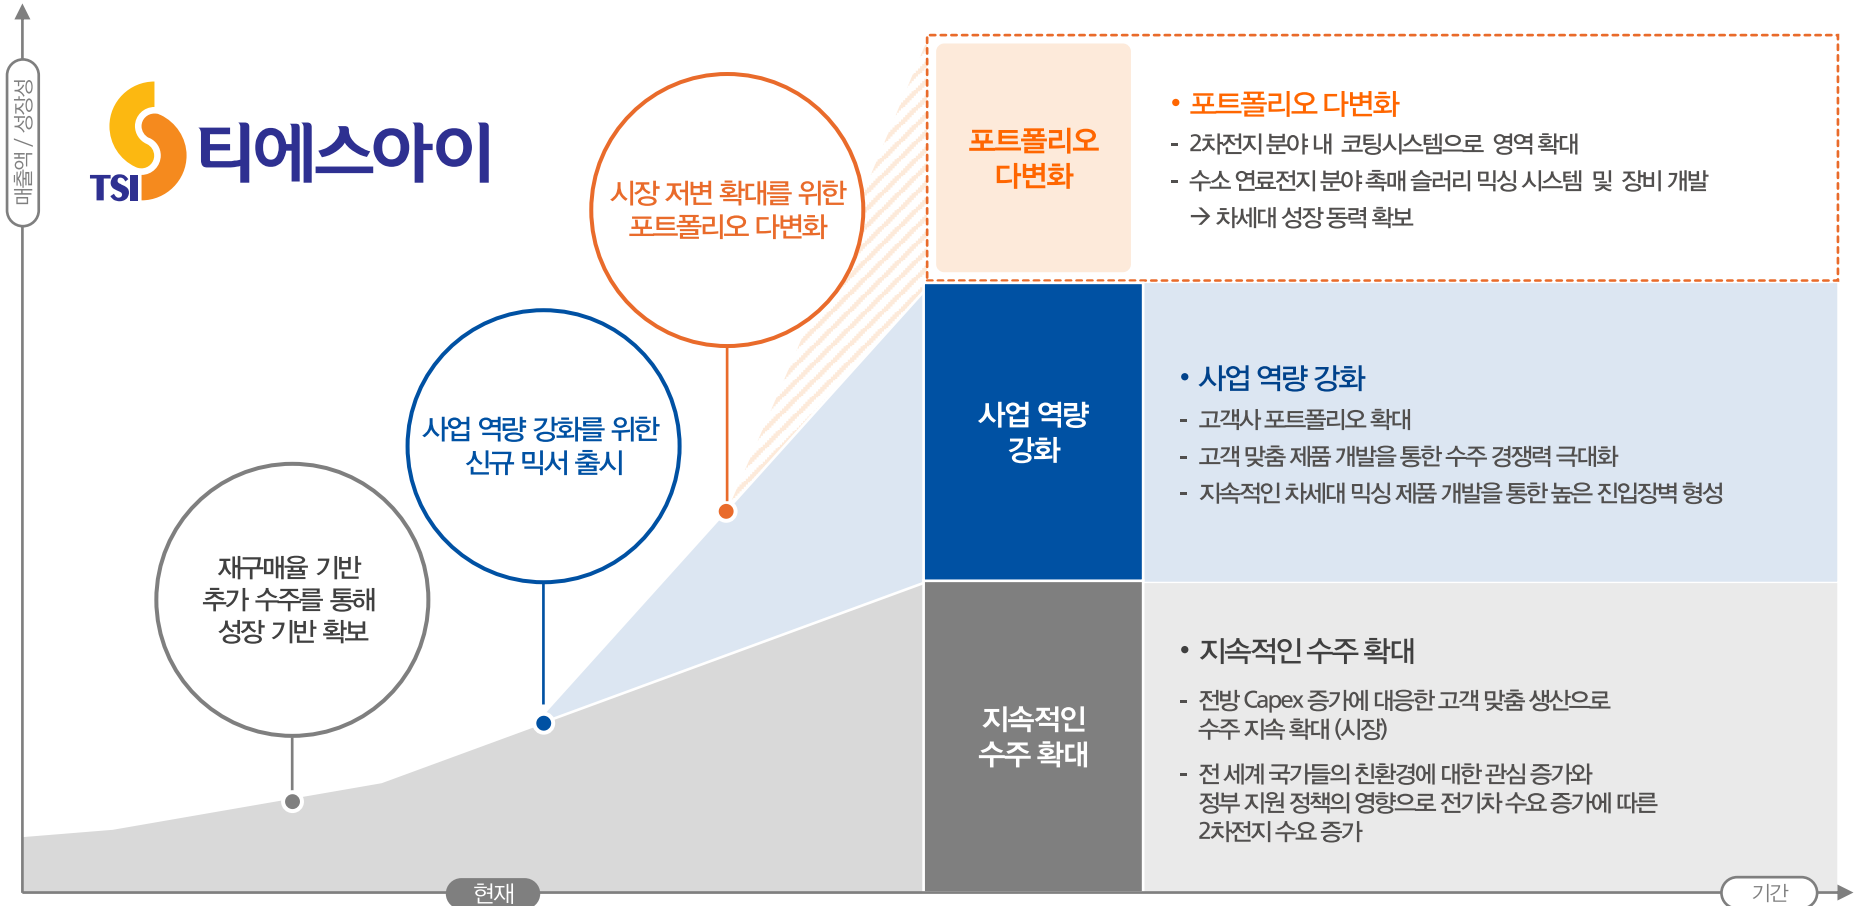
매출액 / 성장성

TSI 티에스아이

시장 저변 확대를 위한 포트폴리오 다변화

사업 역량 강화를 위한 신규 믹서 출시

재구매율 기반 추가 수주를 통해 성장 기반 확보

포트폴리오 다변화

• 포트폴리오 다변화
- 2차전지 분야 내 코팅시스템으로 영역 확대
- 수소 연료전지 분야 촉매 슬러리 믹싱 시스템 및 장비 개발
→ 차세대 성장 동력 확보

사업 역량 강화

• 사업 역량 강화
- 고객사 포트폴리오 확대
- 고객 맞춤 제품 개발을 통한 수주 경쟁력 극대화
- 지속적인 차세대 믹싱 제품 개발을 통한 높은 진입장벽 형성

지속적인 수주 확대

• 지속적인 수주 확대
- 전방 Capex 증가에 대응한 고객 맞춤 생산으로 수주 지속 확대 (시장)
- 전 세계 국가들의 친환경에 대한 관심 증가와 정부 지원 정책의 영향으로 전기차 수요 증가에 따른 2차전지 수요 증가

현재

기간